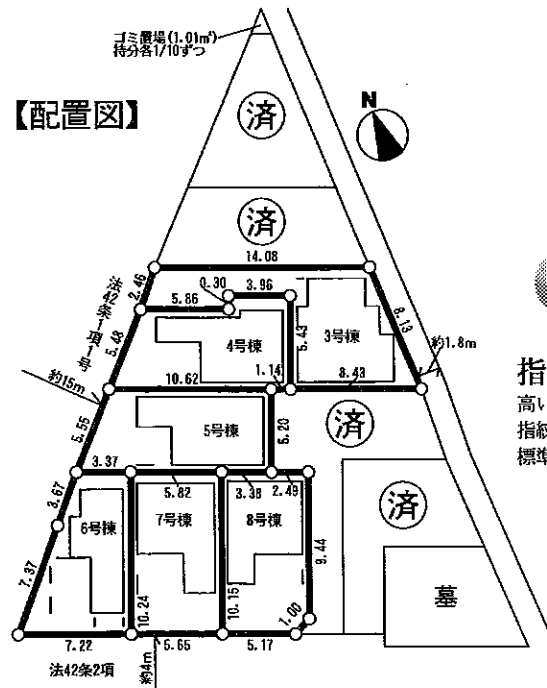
【配置図】

ゴミ置場(1.01㎡)
持分各1/10ずつ

N

済

済

14.08
2.46
0.30
3.96
5.86
法42条1項1号
5.48
4号棟
5.43
3号棟
8.13
約1.8m
約15m
10.62
1.14
8.43
5.55
5号棟
6.20
済
3.37
5.82
3.38
2.49
3.67
6号棟
7号棟
8号棟
済
9.44
7.37
10.24
10.15
1.00
墓
7.22
5.65
5.17
法42条2項
約4m

指
高い
指紋
標準